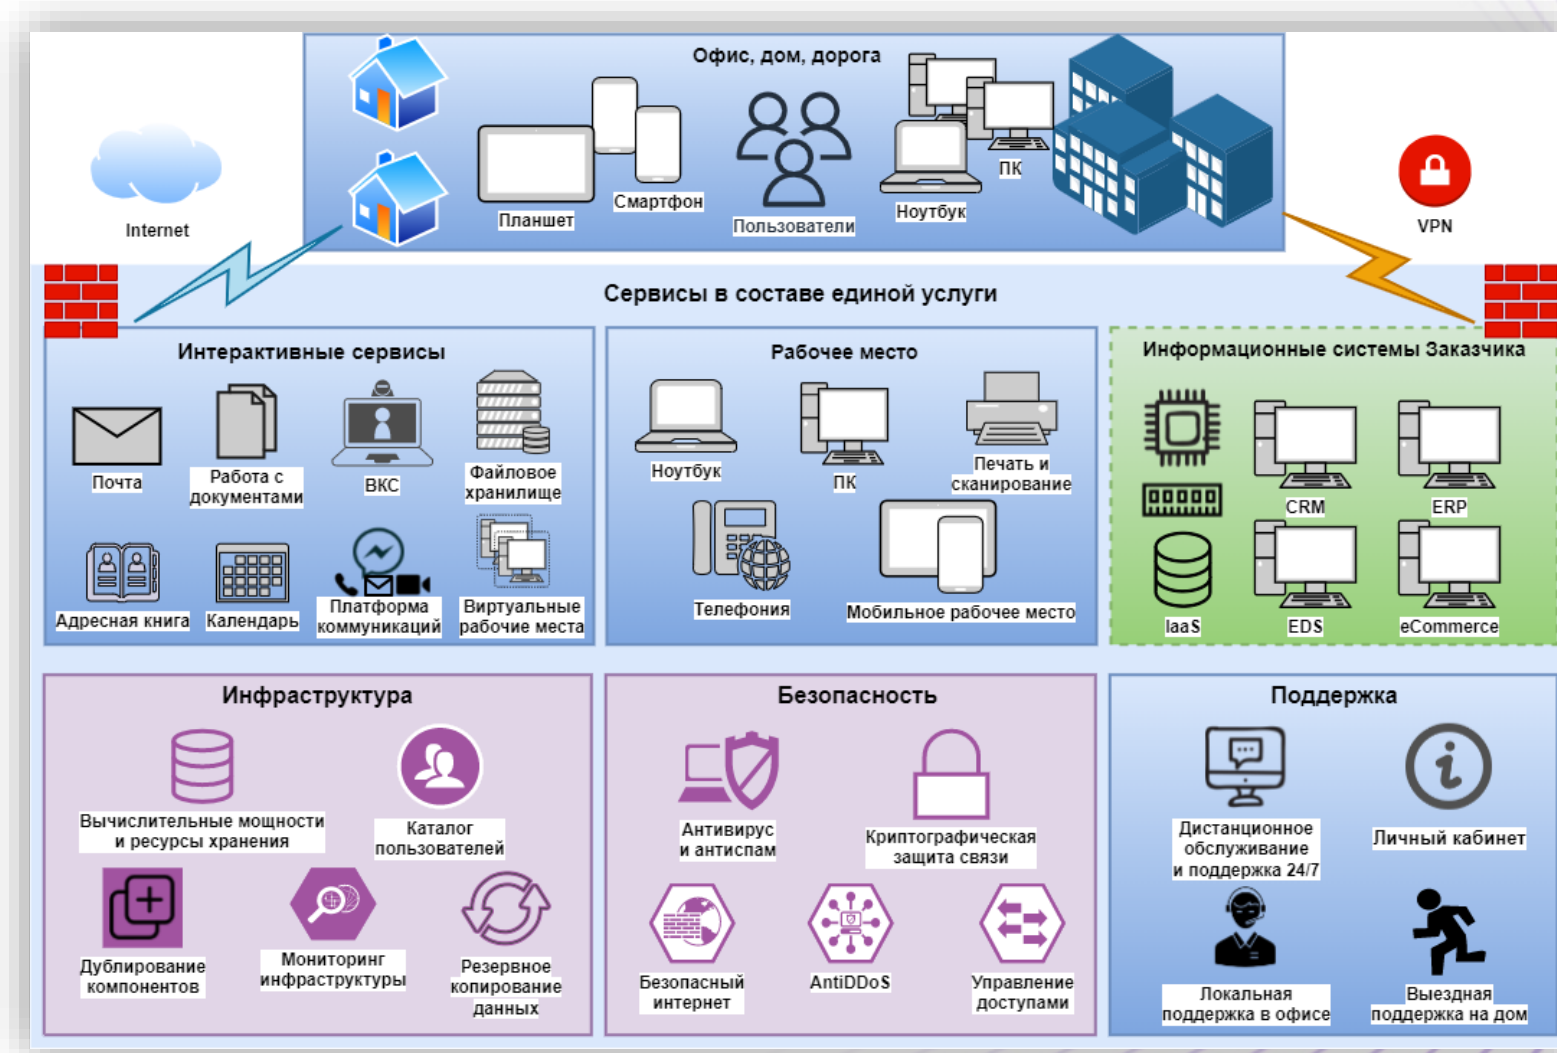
Офис, дом, дорога

Internet

Планшет

Смартфон

Пользователи

Ноутбук

ПК

VPN

Сервисы в составе единой услуги

Интерактивные сервисы

Почта

Работа с документами

ВКС

Файловое хранилище

Адресная книга

Календарь

Платформа коммуникаций

Виртуальные рабочие места

Рабочее место

Ноутбук

ПК

Печать и сканирование

Телефония

Мобильное рабочее место

Информационные системы Заказчика

CRM

ERP

IaaS

EDS

eCommerce

Инфраструктура

Вычислительные мощности и ресурсы хранения

Каталог пользователей

Дублирование компонентов

Мониторинг инфраструктуры

Резервное копирование данных

Безопасность

Антивирус и антиспам

Криптографическая защита связи

Безопасный интернет

AntiDDoS

Управление доступами

Поддержка

Дистанционное обслуживание и поддержка 24/7

Личный кабинет

Локальная поддержка в офисе

Выездная поддержка на дом